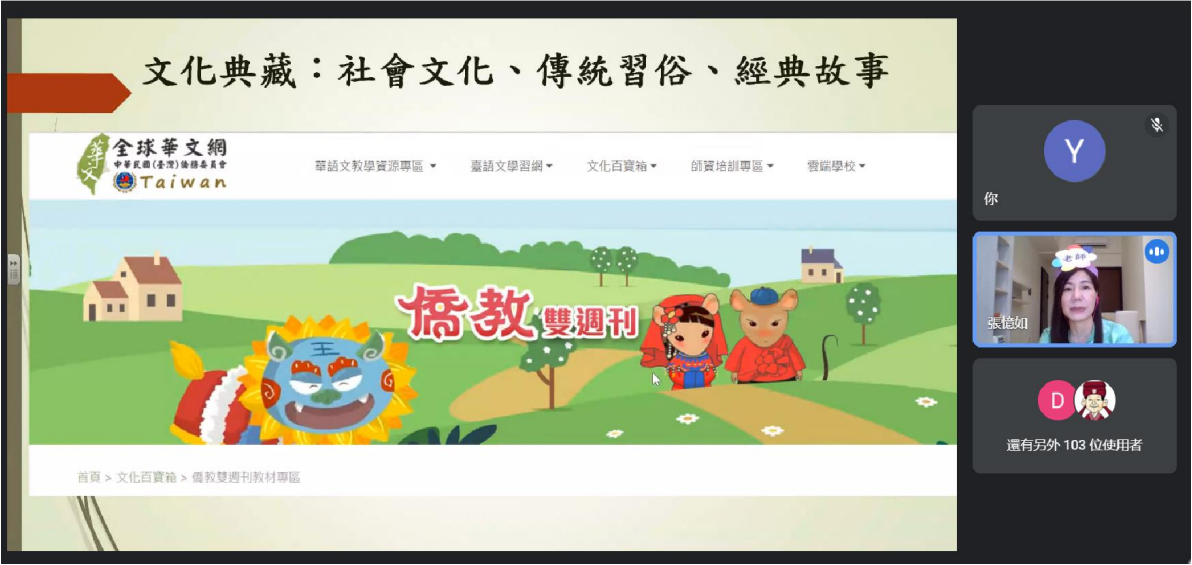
文化典藏：社會文化、傳統習俗、經典故事

華文 全球華文網
中華民國(臺灣)僑務委員會
Taiwan

華語文教學資源專區 ▾ 臺語文學習網 ▾ 文化百寶箱 ▾ 師資培訓專區 ▾ 雲端學校 ▾

僑教 雙週刊

首頁 > 文化百寶箱 > 僑教雙週刊教材專區

Y
你

老師
張憶如

D
還有另外 103 位使用者